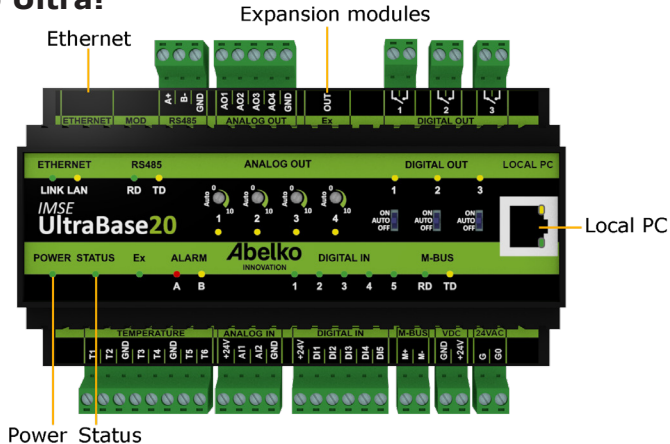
Ultra!

Expansion modules

Ethernet

A+ B- GND
AO1 AO2 AO3 AO4 GND
OUT
1 2 3
ETHERNET MOD RS485 ANALOG OUT Ex DIGITAL OUT

ETHERNET RS485 ANALOG OUT DIGITAL OUT LOCAL PC
LINK LAN RD TD
1 2 3
Auto 0 10 1
Auto 0 10 2
Auto 0 10 3
Auto 0 10 4
ON AUTO OFF
ON AUTO OFF
ON AUTO OFF
IMSE
UltraBase20
Local PC
POWER STATUS Ex ALARM
Abelko INNOVATION
DIGITAL IN M-BUS
A B 1 2 3 4 5 RD TD

TEMPERATURE ANALOG IN DIGITAL IN M-BUS VDC 24VAC
T1 T2 GND T3 T4 GND T5 T6 +24V AI1 AI2 GND +24V DI1 DI2 DI3 DI4 DI5 M+ M- GND +24V G G0

Power Status